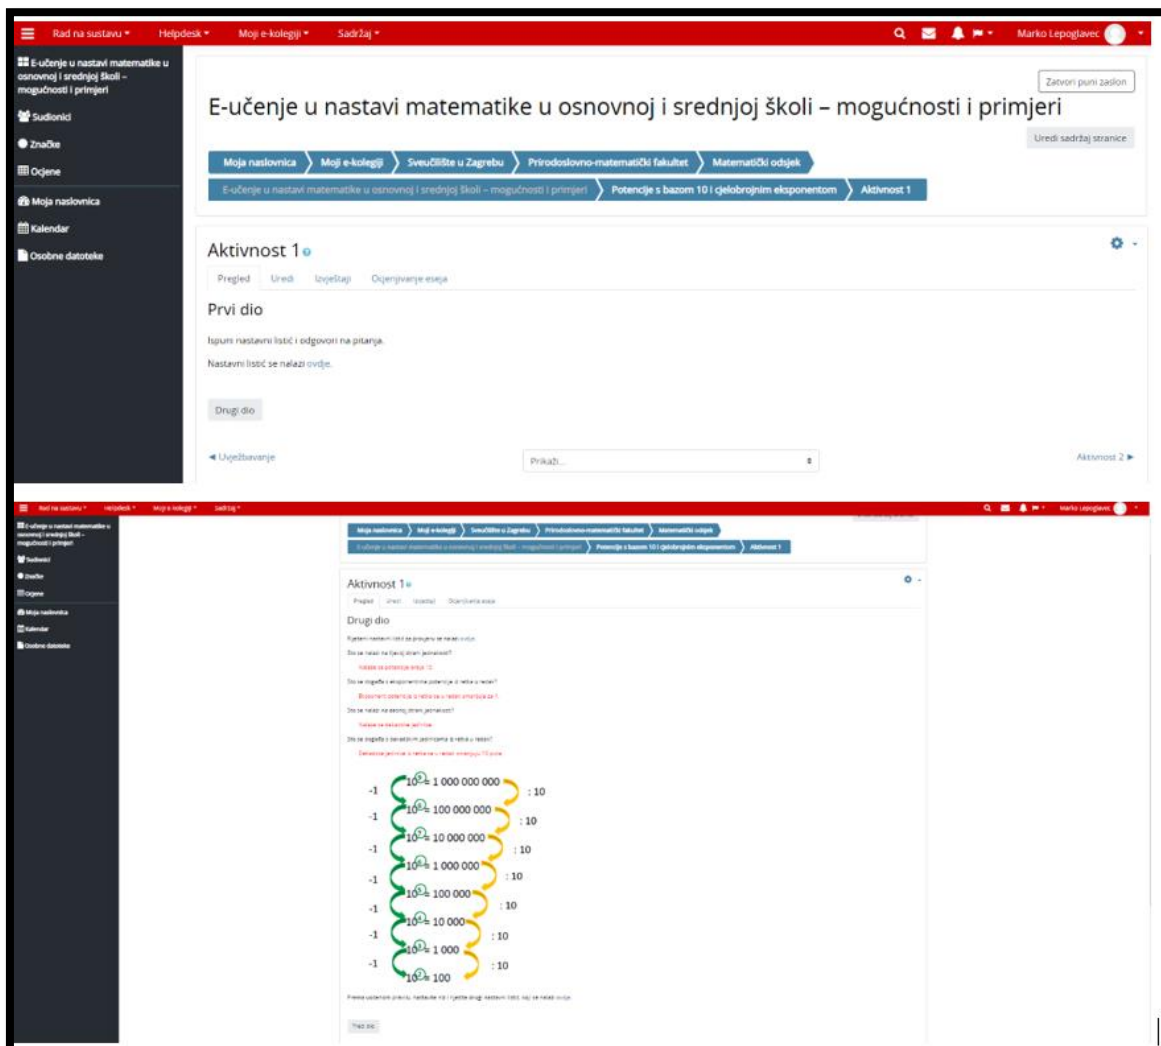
Rad na sustavu ▾ Helpdesk ▾ Moji e-kolegiji ▾ Sadržaj ▾ Marko Lepoglavec

E-učenje u nastavi matematike u osnovnoj i srednjoj školi – mogućnosti i primjeri

Sudionici

Značke

Ocjene

Moja naslovnica

Kalendar

Osobne datoteke

Zatvori puni zaslon

E-učenje u nastavi matematike u osnovnoj i srednjoj školi – mogućnosti i primjeri

Uredi sadržaj stranice

Moja naslovnica › Moji e-kolegiji › Sveučilište u Zagrebu › Prirodoslovno-matematički fakultet › Matematički odsjek › E-učenje u nastavi matematike u osnovnoj i srednjoj školi – mogućnosti i primjeri › Potencije s bazom 10 i cjelobrojnim eksponentom › Aktivnost 1

Aktivnost 1

Pregled Uredi Izvještaji Ocjenjivanje eseja

Prvi dio

Ispuni nastavni listić i odgovori na pitanja.

Nastavni listić se nalazi ovdje.

Drugi dio

◄ Uvježbavanje

Prikaži...

Aktivnost 2 ►

Rad na sustavu ▾ Helpdesk ▾ Moji e-kolegiji ▾ Sadržaj ▾ Marko Lepoglavec

E-učenje u nastavi matematike u osnovnoj i srednjoj školi – mogućnosti i primjeri

Sudionici

Značke

Ocjene

Moja naslovnica

Kalendar

Osobne datoteke

Moja naslovnica › Moji e-kolegiji › Sveučilište u Zagrebu › Prirodoslovno-matematički fakultet › Matematički odsjek › E-učenje u nastavi matematike u osnovnoj i srednjoj školi – mogućnosti i primjeri › Potencije s bazom 10 i cjelobrojnim eksponentom › Aktivnost 1

Aktivnost 1

Pregled Uredi Izvještaji Ocjenjivanje eseja

Drugi dio

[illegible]

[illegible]

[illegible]

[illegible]

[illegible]

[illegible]

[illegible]

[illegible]

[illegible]

$10^9 = 1\,000\,000\,000$ : 10
-1 $10^8 = 100\,000\,000$ : 10
-1 $10^7 = 10\,000\,000$ : 10
-1 $10^6 = 1\,000\,000$ : 10
-1 $10^5 = 100\,000$ : 10
-1 $10^4 = 10\,000$ : 10
-1 $10^3 = 1\,000$ : 10
-1 $10^2 = 100$ : 10
-1

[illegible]

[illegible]